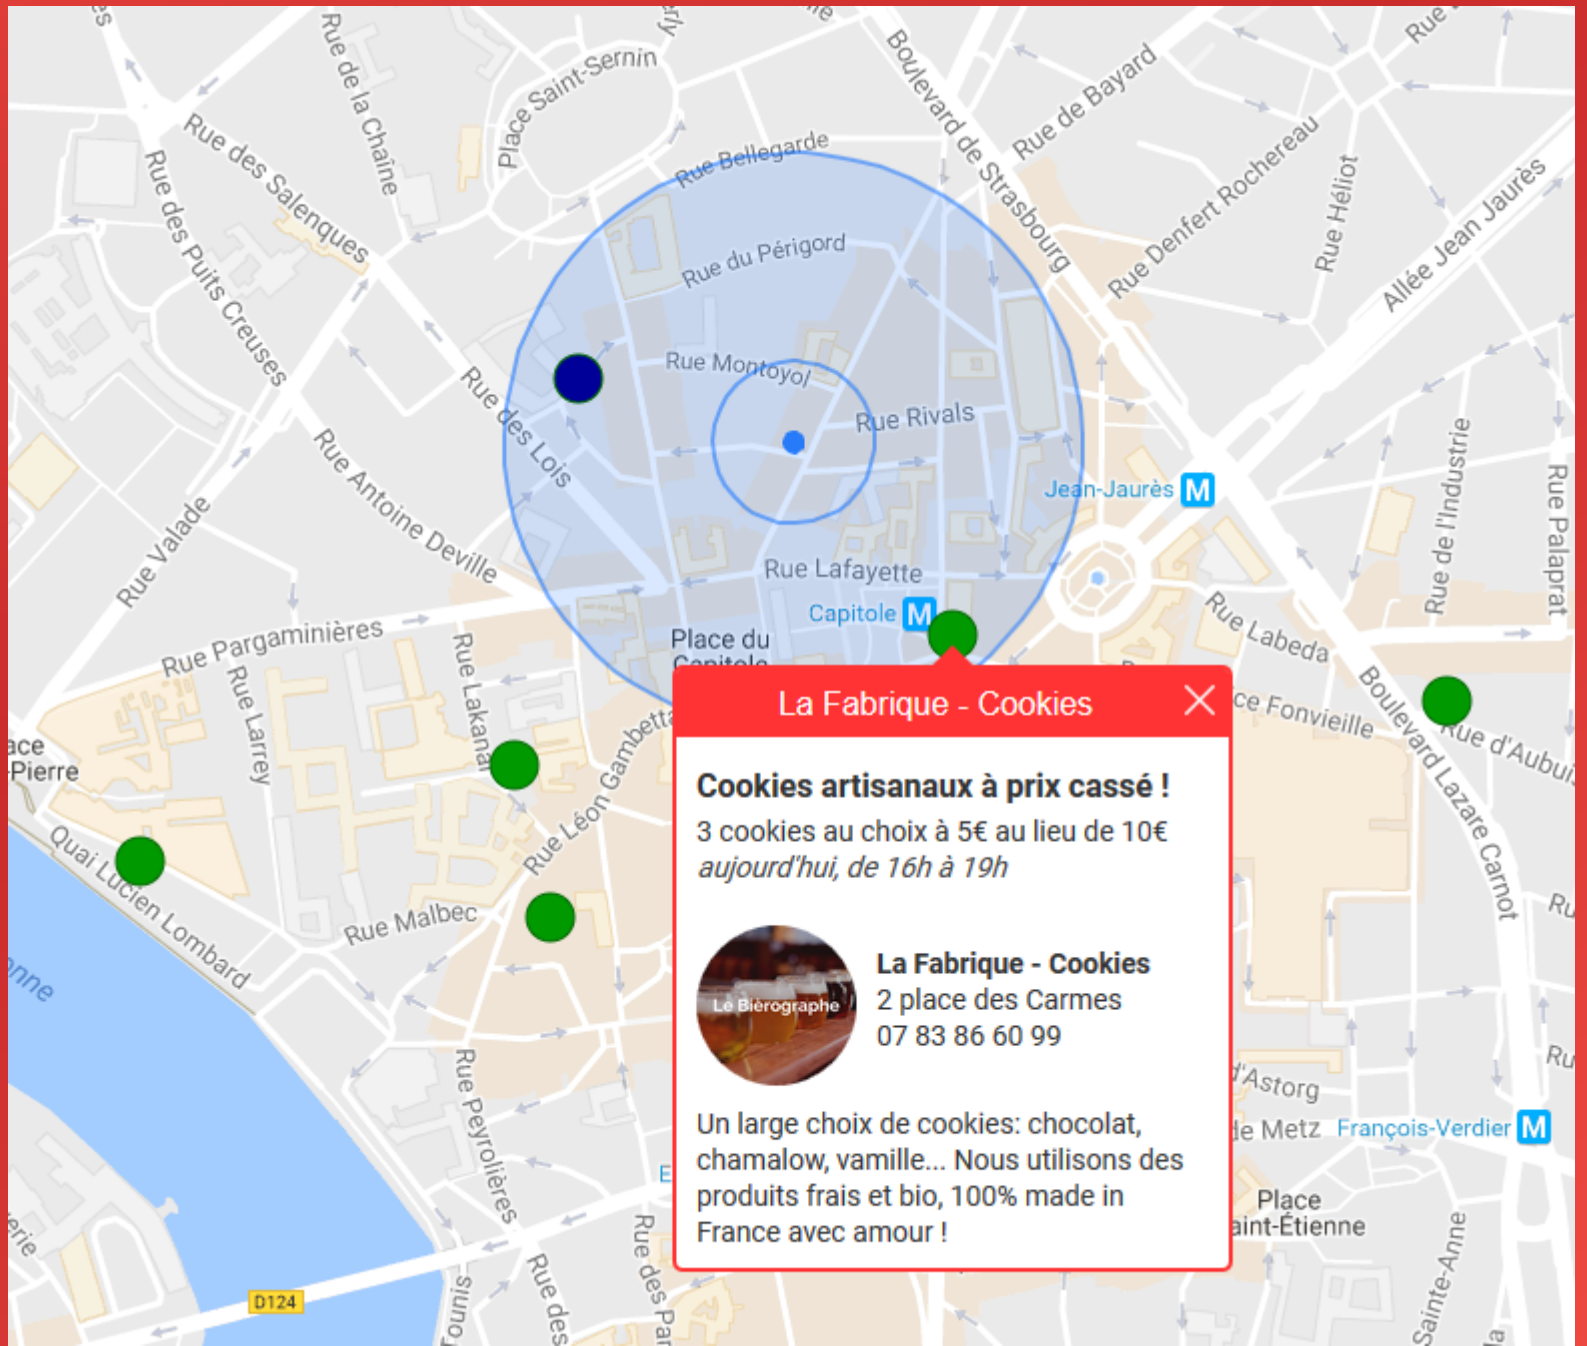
La Fabrique - Cookies

Cookies artisanaux à prix cassé !
3 cookies au choix à 5€ au lieu de 10€
*aujourd'hui, de 16h à 19h*

Le Bièrographe

La Fabrique - Cookies
2 place des Carmes
07 83 86 60 99

Un large choix de cookies: chocolat, chamalow, vamille... Nous utilisons des produits frais et bio, 100% made in France avec amour !

Place Saint-Sernin
Rue de la Chaîne
Boulevard de Strasbourg
Rue de Bayard
Rue Bellegarde
Rue des Salenques
Rue des Puits Creuses
Rue du Périgord
Rue Denfert Rochereau
Rue Héliot
Allée Jean Jaurès
Rue Montoyol
Rue Rivals
Rue des Lois
Rue Antoine Deville
Rue Valade
Jean-Jaurès M
Rue de l'Industrie
Rue Palaprat
Rue Lafayette
Capitole M
Place du Capitole
Rue Pargaminières
Rue Larrey
Rue Lakanal
Rue Gambetta
Rue Léon Gambetta
Rue Labeda
ce Fonvieille
Boulevard Lazare Carnot
Rue d'Aubu
ace Pierre
Quai Lucien Lombard
Rue Malbec
nne
Rue Peyrolières
d'Astorg
de Metz
François-Verdier M
Place aint-Étienne
Sainte-Anne
Rue des Par
Rue des
Tounis
D124
Ru
Ru
Rue